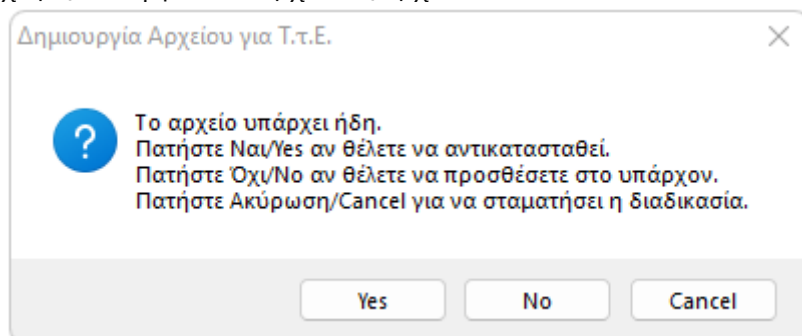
Δημιουργία Αρχείου για Τ.τ.Ε.

Το αρχείο υπάρχει ήδη.
Πατήστε Ναι/Yes αν θέλετε να αντικατασταθεί.
Πατήστε Όχι/No αν θέλετε να προσθέσετε στο υπάρχον.
Πατήστε Ακύρωση/Cancel για να σταματήσει η διαδικασία.

Yes No Cancel